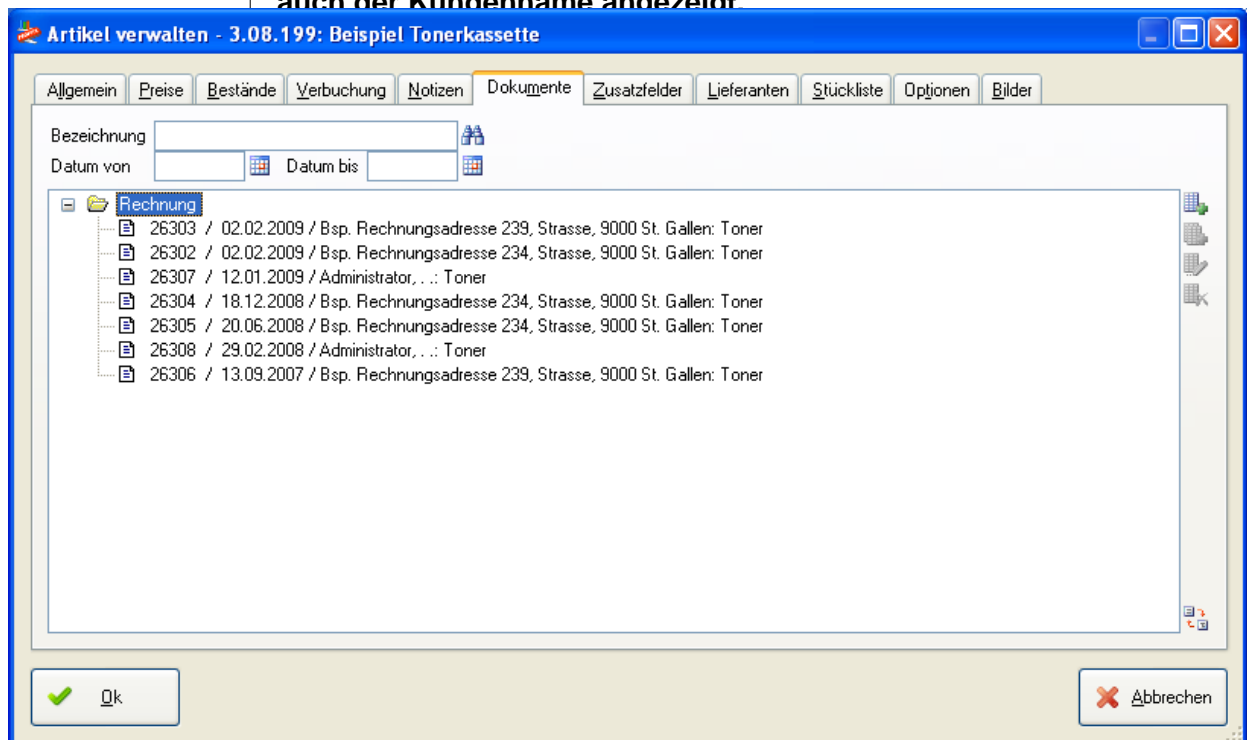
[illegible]

Artikel verwalten - 3.08.199: Beispiel Tonerkassette

Allgemein | Preise | Bestände | Verbuchung | Notizen | Dokumente | Zusatzfelder | Lieferanten | Stückliste | Optionen | Bilder

Bezeichnung
Datum von
Datum bis

Rechnung
26303 / 02.02.2009 / Bsp. Rechnungsadresse 239, Strasse, 9000 St. Gallen: Toner
26302 / 02.02.2009 / Bsp. Rechnungsadresse 234, Strasse, 9000 St. Gallen: Toner
26307 / 12.01.2009 / Administrator, . .: Toner
26304 / 18.12.2008 / Bsp. Rechnungsadresse 234, Strasse, 9000 St. Gallen: Toner
26305 / 20.06.2008 / Bsp. Rechnungsadresse 234, Strasse, 9000 St. Gallen: Toner
26308 / 29.02.2008 / Administrator, . .: Toner
26306 / 13.09.2007 / Bsp. Rechnungsadresse 239, Strasse, 9000 St. Gallen: Toner

Ok
Abbrechen